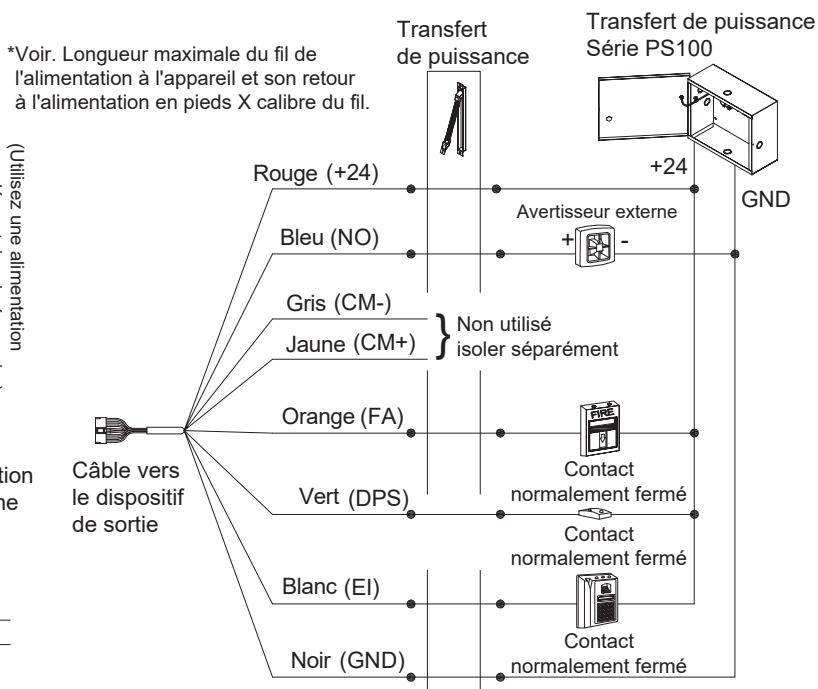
*Voir. Longueur maximale du fil de l'alimentation à l'appareil et son retour à l'alimentation en pieds X calibre du fil.

Transfert de puissance

Transfert de puissance Série PS100

(Utilisez une alimentation

tion

ne

+24

GND

Rouge (+24)

Avertisseur externe

Bleu (NO)

+

-

Gris (CM-)

Jaune (CM+)

Non utilisé isoler séparément

Orange (FA)

FIRE

Câble vers le dispositif de sortie

Contact normalement fermé

Vert (DPS)

Contact normalement fermé

Blanc (EI)

Contact normalement fermé

Noir (GND)